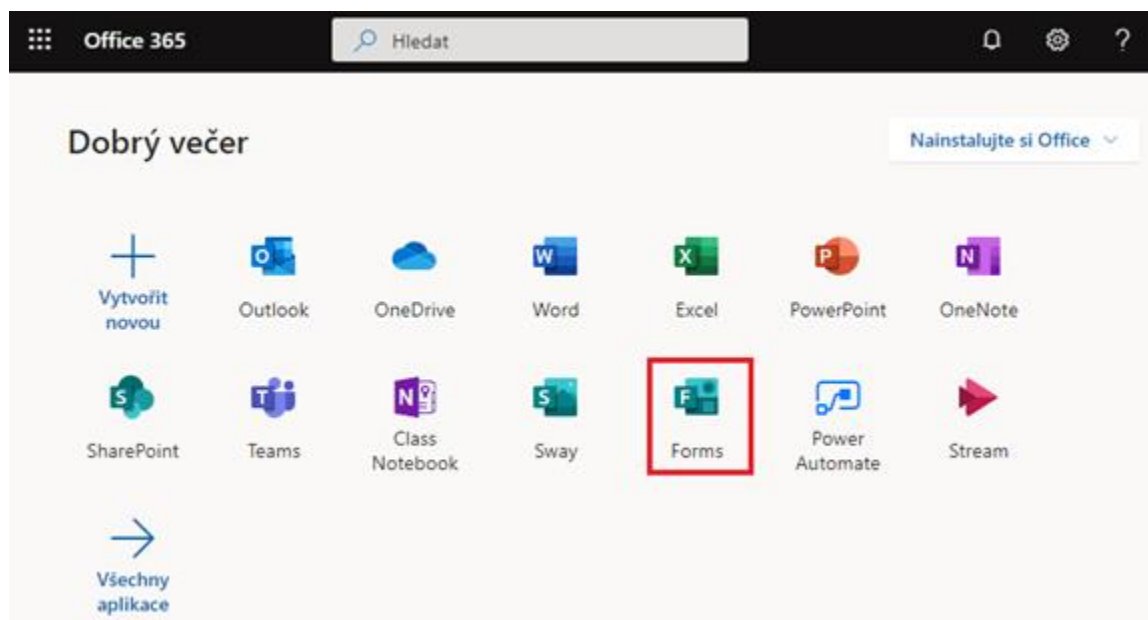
Office 365

Hledat

?

Dobrý večer

Nainstalujte si Office

Vytvořit novou

Outlook

OneDrive

Word

Excel

PowerPoint

OneNote

SharePoint

Teams

Class Notebook

Sway

Forms

Power Automate

Stream

Všechny aplikace